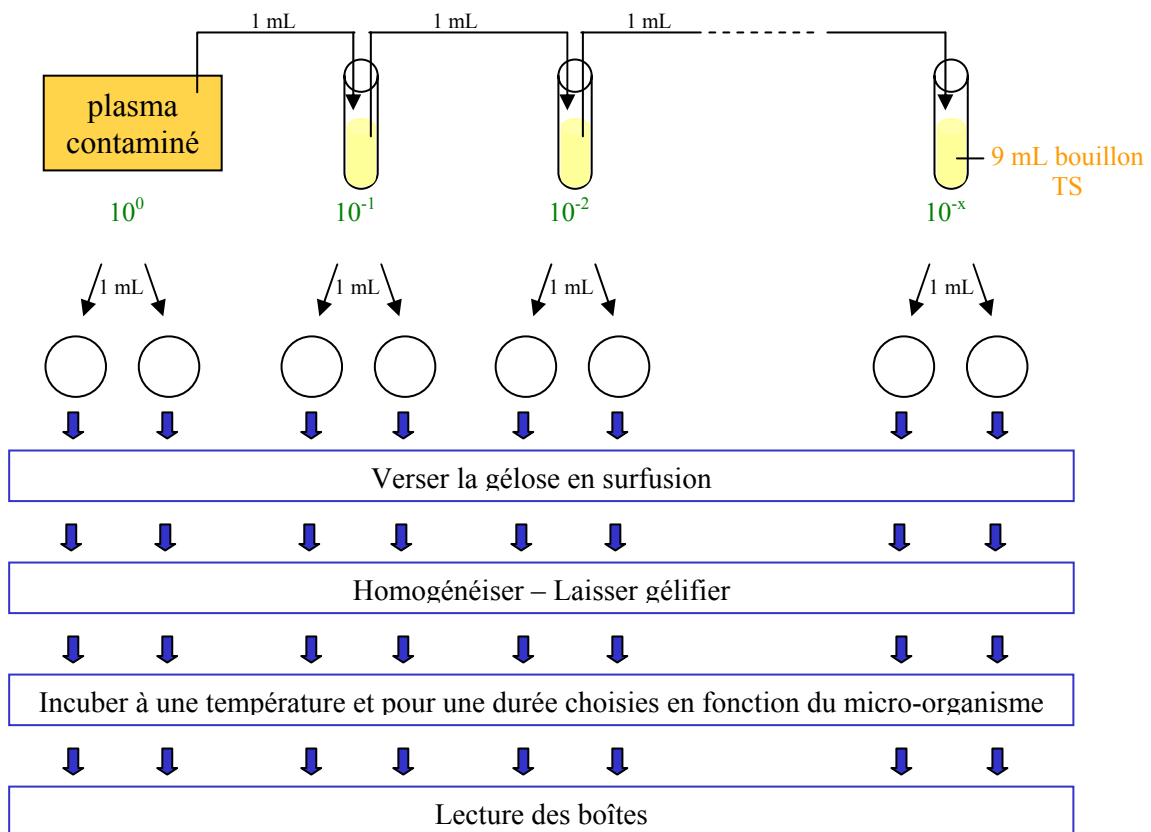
1 mL
1 mL
1 mL

plasma contaminé

9 mL bouillon TS

$10^0$
$10^{-1}$
$10^{-2}$
$10^{-x}$

1 mL
1 mL
1 mL
1 mL

Verser la gélose en surfusion

Homogénéiser – Laisser gélifier

Incuber à une température et pour une durée choisies en fonction du micro-organisme

Lecture des boîtes